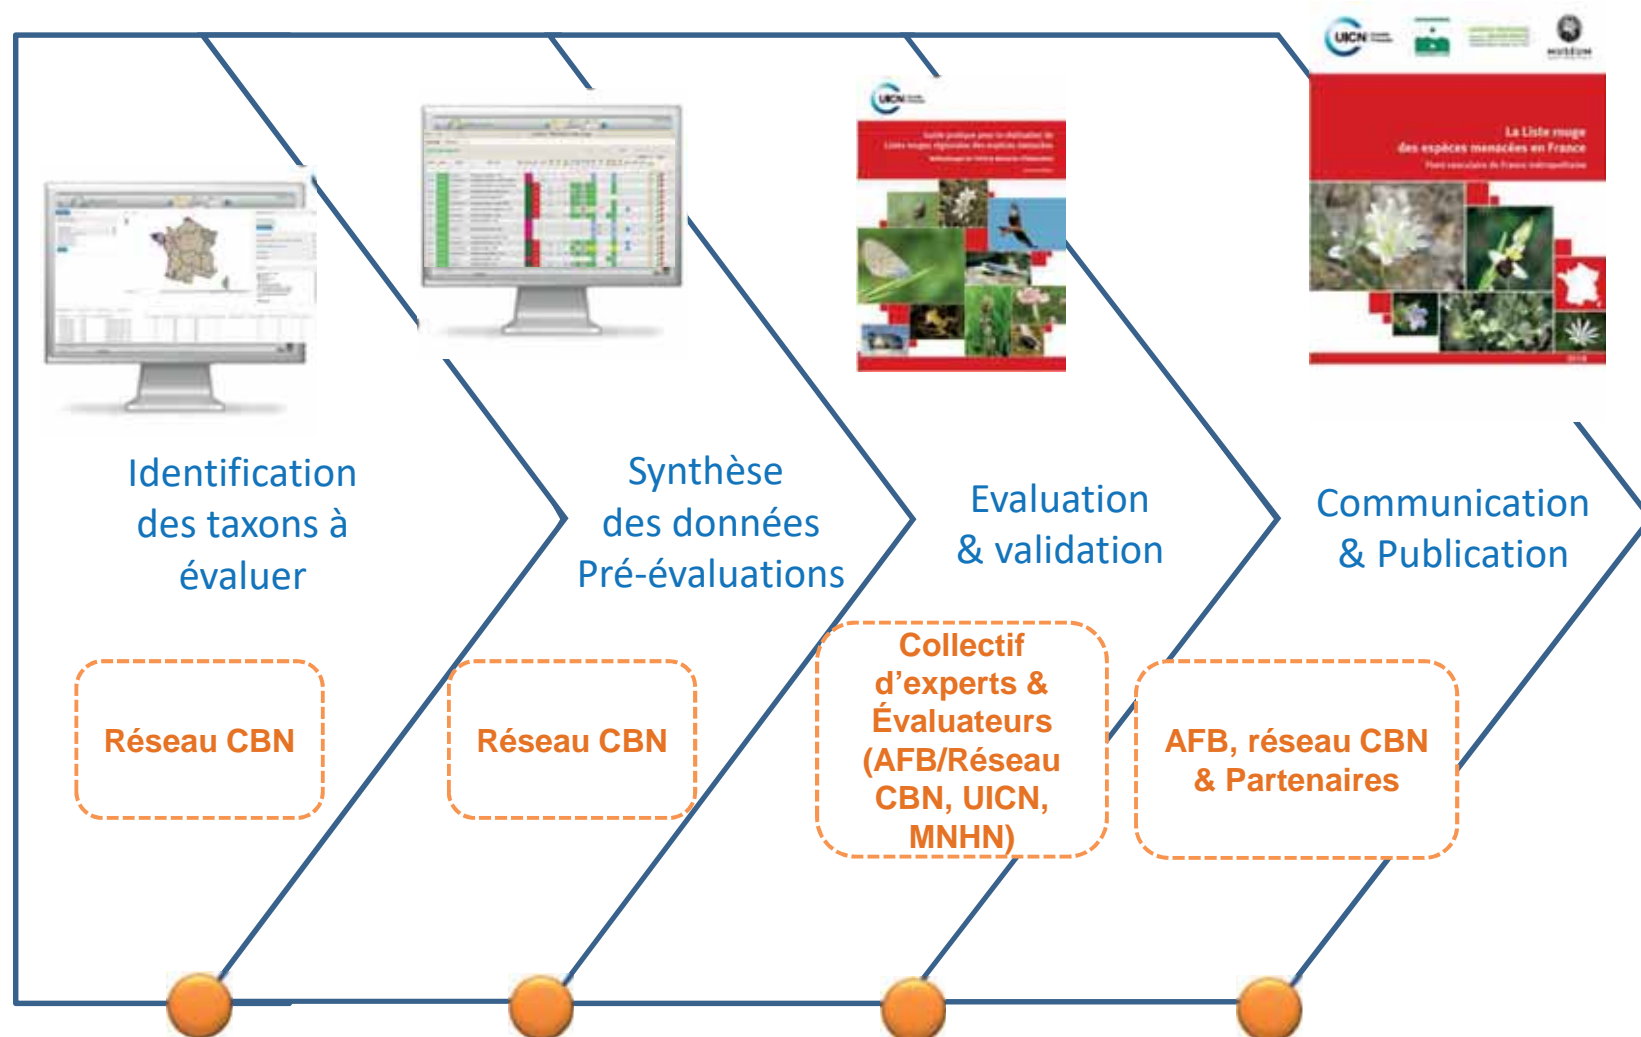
La Liste rouge des espèces menacées en France

Identification des taxons à évaluer

Réseau CBN

Synthèse des données Pré-évaluations

Réseau CBN

Evaluation & validation

Collectif d'experts & Évaluateurs (AFB/Réseau CBN, UICN, MNHN)

Communication & Publication

AFB, réseau CBN & Partenaires